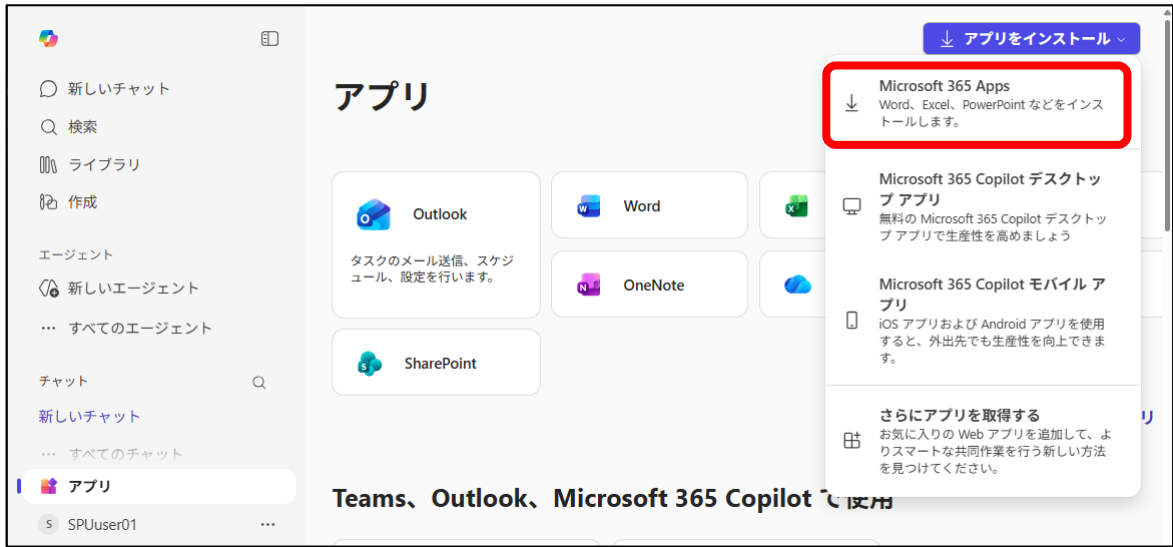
新しいチャット
検索
ライブラリ
作成

エージェント
新しいエージェント
すべてのエージェント

チャット
新しいチャット
すべてのチャット
アプリ
S SPUuser01 ...

アプリをインストール

アプリ

Outlook
タスクのメール送信、スケジュール、設定を行います。

Word

OneNote

SharePoint

Microsoft 365 Apps
Word、Excel、PowerPoint などをインストールします。

Microsoft 365 Copilot デスクトップ アプリ
無料の Microsoft 365 Copilot デスクトップ アプリで生産性を高めましょう

Microsoft 365 Copilot モバイル アプリ
iOS アプリおよび Android アプリを使用すると、外出先でも生産性を向上できます。

さらにアプリを取得する
お気に入りの Web アプリを追加して、よりスマートな共同作業を行う新しい方法を見つけてください。

Teams、Outlook、Microsoft 365 Copilot で使用